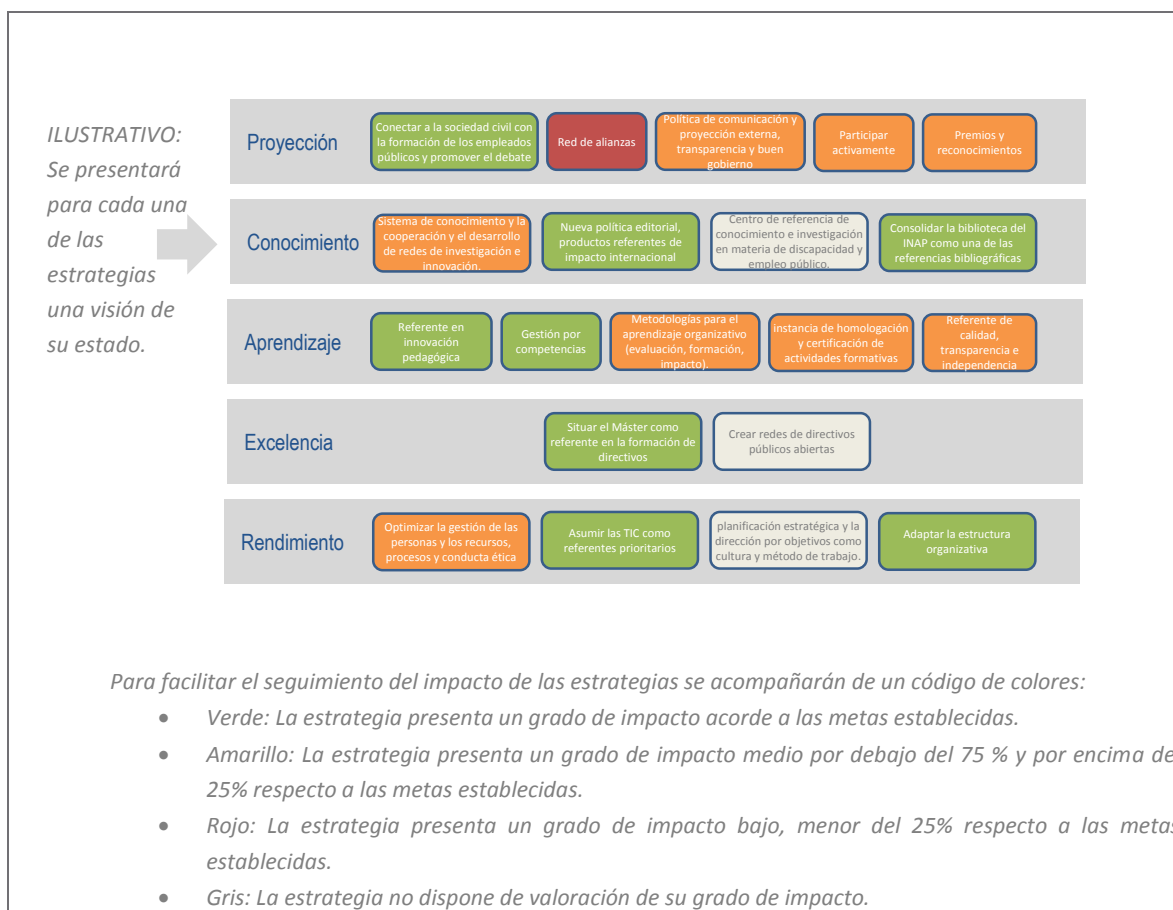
ILUSTRATIVO: Se presentará para cada una de las estrategias una visión de su estado.

Proyección

Conectar a la sociedad civil con la formación de los empleados públicos y promover el debate

Red de alianzas

Política de comunicación y proyección externa, transparencia y buen gobierno

Participar activamente

Premios y reconocimientos

Conocimiento

Sistema de conocimiento y la cooperación y el desarrollo de redes de investigación e innovación.

Nueva política editorial, productos referentes de impacto internacional

Centro de referencia de conocimiento e investigación en materia de discapacidad y empleo público.

Consolidar la biblioteca del INAP como una de las referencias bibliográficas

Aprendizaje

Referente en innovación pedagógica

Gestión por competencias

Metodologías para el aprendizaje organizativo (evaluación, formación, impacto).

instancia de homologación y certificación de actividades formativas

Referente de calidad, transparencia e independencia

Excelencia

Situar el Máster como referente en la formación de directivos

Crear redes de directivos públicos abiertas

Rendimiento

Optimizar la gestión de las personas y los recursos, procesos y conducta ética

Asumir las TIC como referentes prioritarios

planificación estratégica y la dirección por objetivos como cultura y método de trabajo.

Adaptar la estructura organizativa

Para facilitar el seguimiento del impacto de las estrategias se acompañarán de un código de colores:

- Verde: La estrategia presenta un grado de impacto acorde a las metas establecidas.
- Amarillo: La estrategia presenta un grado de impacto medio por debajo del 75 % y por encima de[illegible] 25% respecto a las metas establecidas.
- Rojo: La estrategia presenta un grado de impacto bajo, menor del 25% respecto a las meta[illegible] establecidas.
- Gris: La estrategia no dispone de valoración de su grado de impacto.